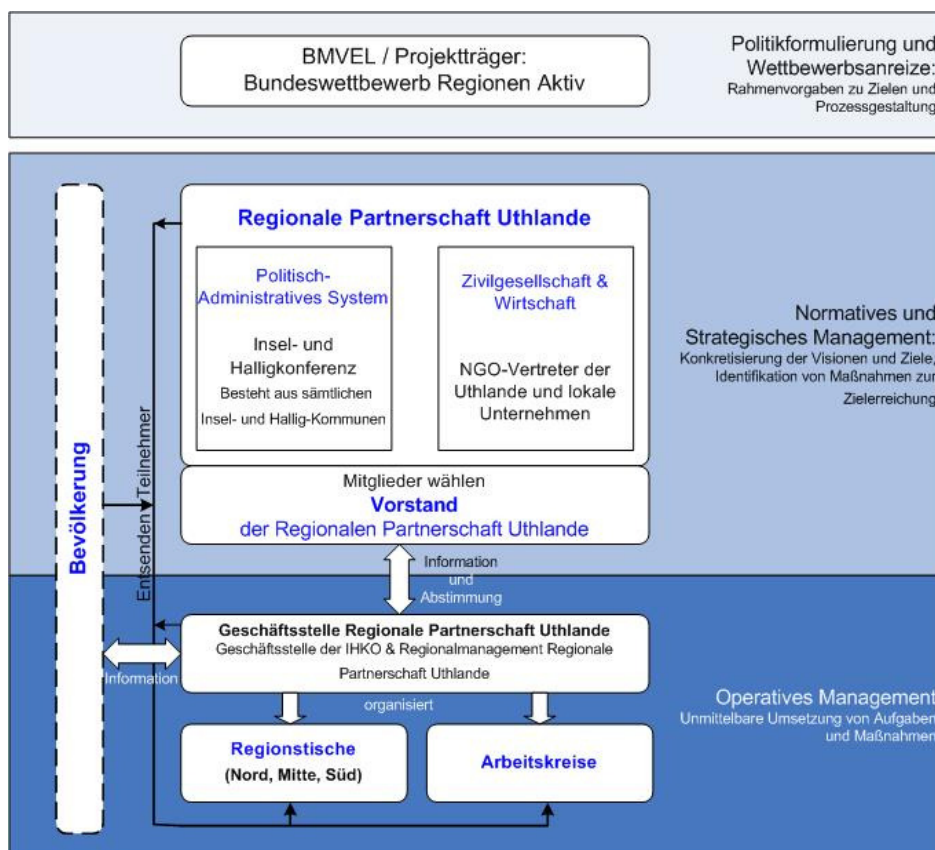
BMVEL / Projektträger: Bundeswettbewerb Regionen Aktiv

Politikformulierung und Wettbewerbsanreize: Rahmenvorgaben zu Zielen und Prozessgestaltung

Regionale Partnerschaft Uthlande

Politisch-Administratives System

Insel- und Halligkonferenz
Besteht aus sämtlichen Insel- und Hallig-Kommunen

Zivilgesellschaft & Wirtschaft

NGO-Vertreter der Uthlande und lokale Unternehmen

Normatives und Strategisches Management: Konkretisierung der Visionen und Ziele, Identifikation von Maßnahmen zur Zielerreichung

Bevölkerung

Entsenden Teilnehmer

Mitglieder wählen
Vorstand
der Regionalen Partnerschaft Uthlande

Information und Abstimmung

Geschäftsstelle Regionale Partnerschaft Uthlande
Geschäftsstelle der IHKO & Regionalmanagement Regionale Partnerschaft Uthlande

Information

organisiert

Operatives Management
Unmittelbare Umsetzung von Aufgaben und Maßnahmen

Regionstische
(Nord, Mitte, Süd)

Arbeitskreise